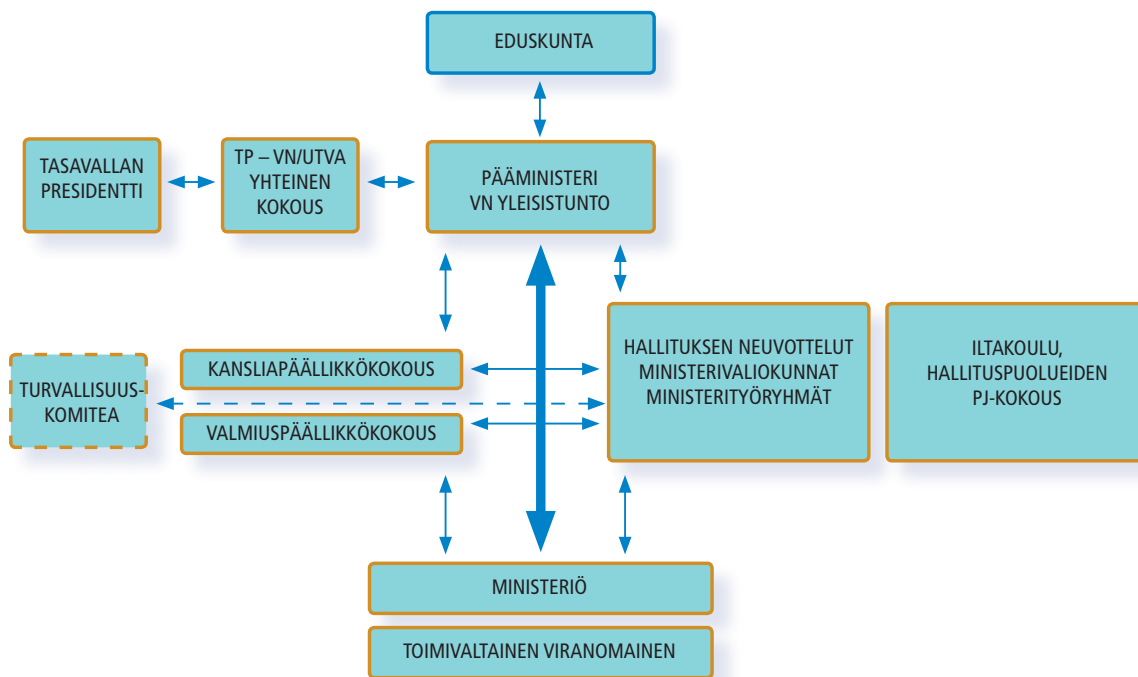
EDUSKUNTA

TASAVALLAN PRESIDENTTI

TP – VN/UTVA YHTEINEN KOKOUS

PÄÄMINISTERI VN YLEISISTUNTO

TURVALLISUUS-KOMITEA

KANSLIAPÄÄLLIKKÖKOKOUS

VALMIUSPÄÄLLIKKÖKOKOUS

HALLITUKSEN NEUVOTTELUT MINISTERIVALIOKUNNAT MINISTERITYÖRYHMÄT

ILTAKOULU, HALLITUSPUOLUEIDEN PJ-KOKOUS

MINISTERIÖ

TOIMIVALTAINEN VIRANOMAINEN